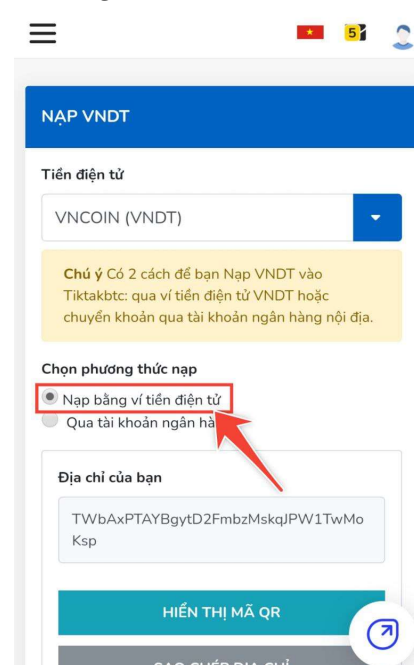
5

NẠP VNDT

Tiền điện tử

VNCOIN (VNDT)

Chú ý Có 2 cách để bạn Nạp VNDT vào Tiktakbtc: qua ví tiền điện tử VNDT hoặc chuyển khoản qua tài khoản ngân hàng nội địa.

Chọn phương thức nạp

Nạp bằng ví tiền điện tử

Qua tài khoản ngân hà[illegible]

Địa chỉ của bạn

TWbAxPTAYBgytD2FmbzMskqJPW1TwMoKsp

HIỂN THỊ MÃ QR

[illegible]